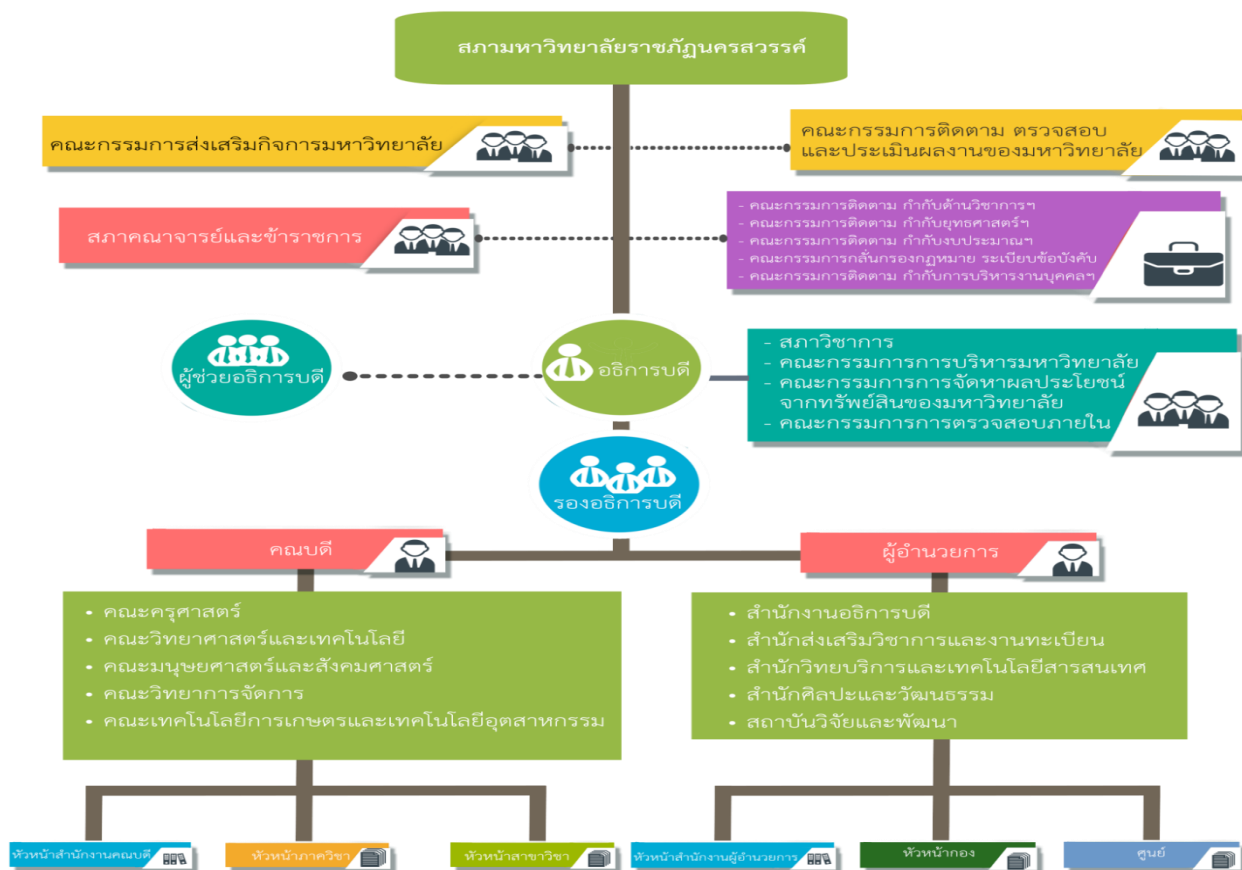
สภามหาวิทยาลัยราชภัฏนครสวรรค์

คณะกรรมการส่งเสริมกิจการมหาวิทยาลัย

คณะกรรมการติดตาม ตรวจสอบและประเมินผลงานของมหาวิทยาลัย

สภาคณาจารย์และข้าราชการ

- คณะกรรมการติดตาม กำกับด้านวิชาการฯ
- คณะกรรมการติดตาม กำกับยุทธศาสตร์ฯ
- คณะกรรมการติดตาม กำกับงบประมาณฯ
- คณะกรรมการกลั่นกรองกฎหมาย ระเบียบข้อบังคับ
- คณะกรรมการติดตาม กำกับการบริหารงานบุคคลฯ

ผู้ช่วยอธิการบดี

อธิการบดี

- สภาวิชาการ
- คณะกรรมการการบริหารมหาวิทยาลัย
- คณะกรรมการการจัดหาผลประโยชน์จากทรัพย์สินของมหาวิทยาลัย
- คณะกรรมการการตรวจสอบภายใน

รองอธิการบดี

คณบดี

ผู้อำนวยการ

- คณะครุศาสตร์
- คณะวิทยาศาสตร์และเทคโนโลยี
- คณะมนุษยศาสตร์และสังคมศาสตร์
- คณะวิทยาการจัดการ
- คณะเทคโนโลยีการเกษตรและเทคโนโลยีอุตสาหกรรม

- สำนักงานอธิการบดี
- สำนักส่งเสริมวิชาการและงานทะเบียน
- สำนักวิทยบริการและเทคโนโลยีสารสนเทศ
- สำนักศิลปะและวัฒนธรรม
- สถาบันวิจัยและพัฒนา

หัวหน้าสำนักงานคณบดี

หัวหน้าภาควิชา

หัวหน้าสาขาวิชา

หัวหน้าสำนักงานผู้อำนวยการ

หัวหน้ากอง

ศูนย์